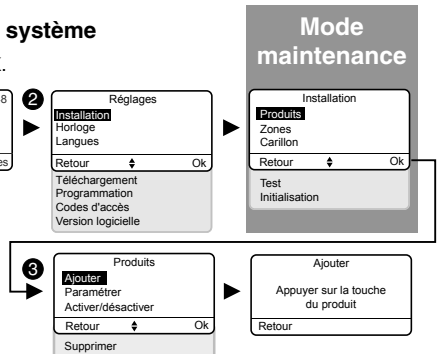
système

Mode maintenance

8

es

2

Réglages
Installation
Horloge
Langues
Retour ♦ Ok
Téléchargement
Programmation
Codes d'accès
Version logicielle

Installation
Produits
Zones
Carillon
Retour ♦ Ok
Test
Initialisation

3

Produits
Ajouter
Paramétrer
Activer/désactiver
Retour ♦ Ok
Supprimer

Ajouter
Appuyer sur la touche du produit
Retour